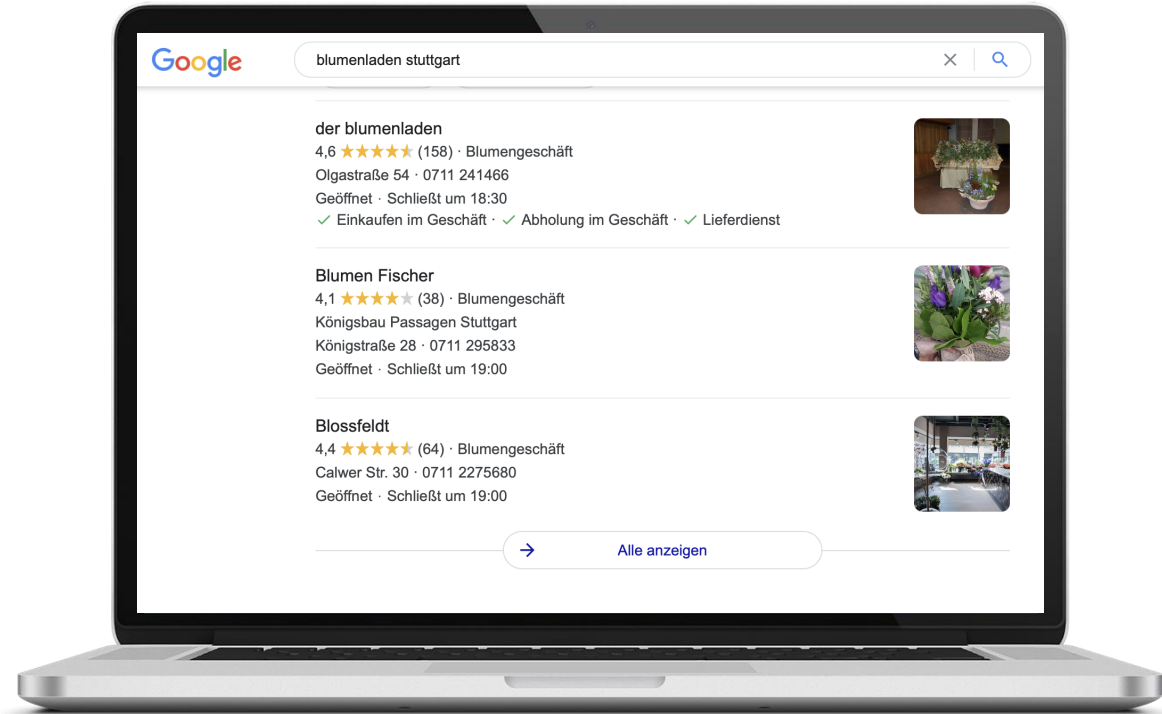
Google

blumenladen stuttgart

der blumenladen
4,6 ★★★★★ (158) · Blumengeschäft
Olgastraße 54 · 0711 241466
Geöffnet · Schließt um 18:30
✓ Einkaufen im Geschäft · ✓ Abholung im Geschäft · ✓ Lieferdienst

Blumen Fischer
4,1 ★★★★★ (38) · Blumengeschäft
Königsbau Passagen Stuttgart
Königstraße 28 · 0711 295833
Geöffnet · Schließt um 19:00

Blossfeldt
4,4 ★★★★★ (64) · Blumengeschäft
Calwer Str. 30 · 0711 2275680
Geöffnet · Schließt um 19:00

Alle anzeigen